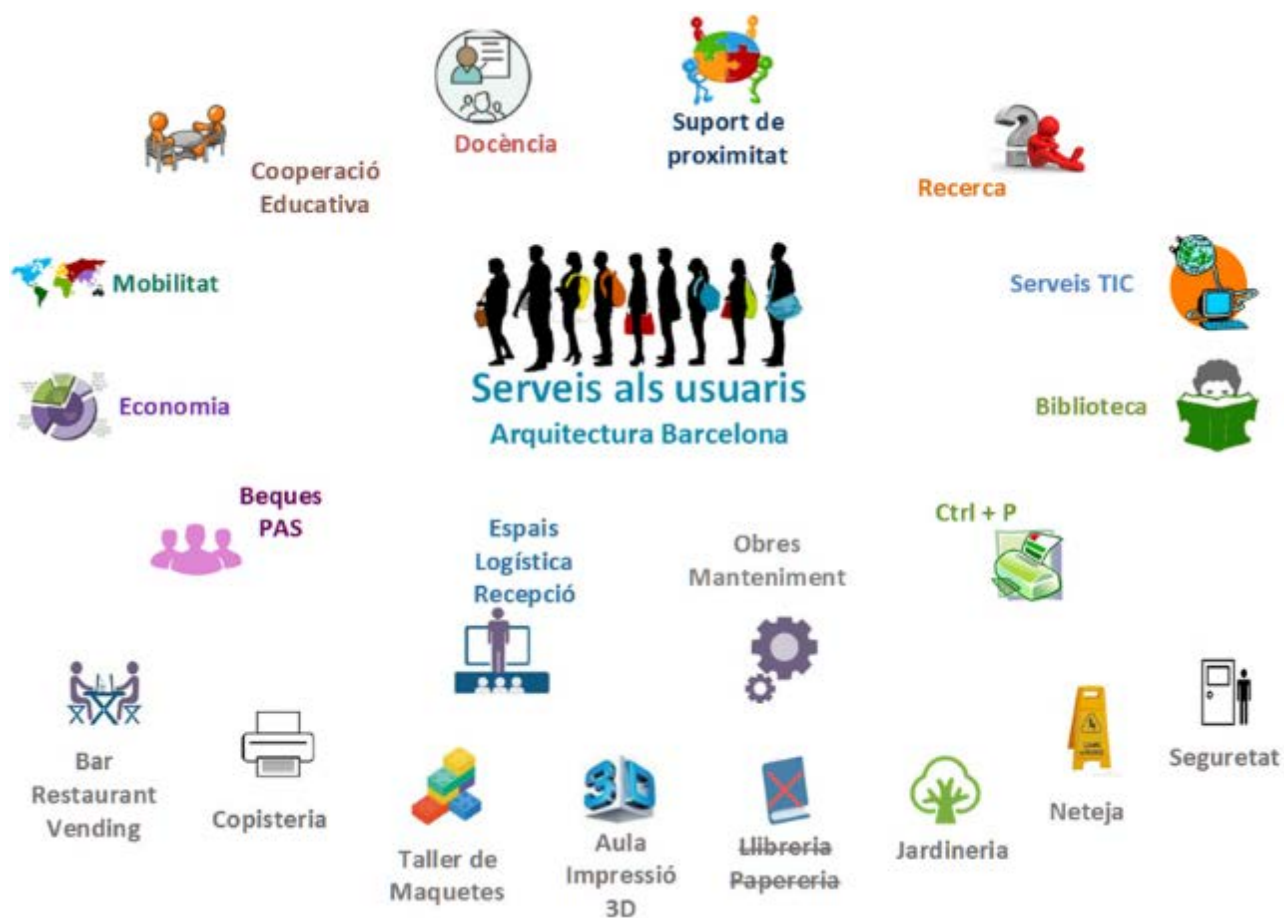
Docència

Suport de proximitat

Cooperació Educativa

Recerca

Mobilitat

Serveis TIC

Serveis als usuaris
Arquitectura Barcelona

Economia

Biblioteca

Beques
PAS

Espais
Logística
Recepció

Obres
Manteniment

Ctrl + P

3D

Bar
Restaurant
Vending

Copisteria

Taller de Maquetes

Aula Impressió 3D

~~Llibreria~~
~~Papereria~~

Jardineria

Neteja

Seguretat